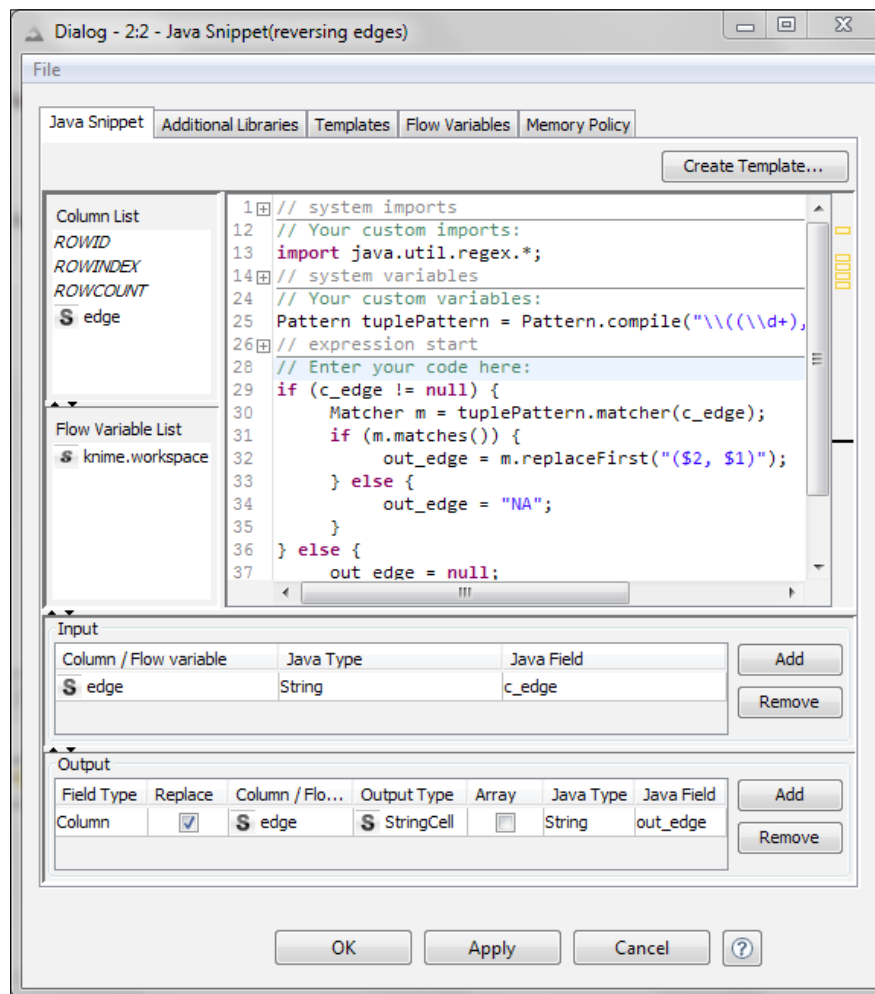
Dialog - 2:2 - Java Snippet(reversing edges)

File

Java Snippet | Additional Libraries | Templates | Flow Variables | Memory Policy

Create Template...

Column List
ROWID
ROWINDEX
ROWCOUNT
S edge

Flow Variable List
S knime.workspace

1 // system imports
12 // Your custom imports:
13 import java.util.regex.*;
14 // system variables
24 // Your custom variables:
25 Pattern tuplePattern = Pattern.compile("\\((\\d+),
26 // expression start
28 // Enter your code here:
29 if (c_edge != null) {
30     Matcher m = tuplePattern.matcher(c_edge);
31     if (m.matches()) {
32         out_edge = m.replaceFirst("($2, $1)");
33     } else {
34         out_edge = "NA";
35     }
36 } else {
37     out_edge = null;

Input

| Column / Flow variable | Java Type | Java Field |
|---|---|---|
| S edge | String | c_edge |

Add
Remove

Output

| Field Type | Replace | Column / Flo... | Output Type | Array | Java Type | Java Field |
|---|---|---|---|---|---|---|
| Column | ☑ | S edge | S StringCell | ☐ | String | out_edge |

Add
Remove

OK | Apply | Cancel | ?